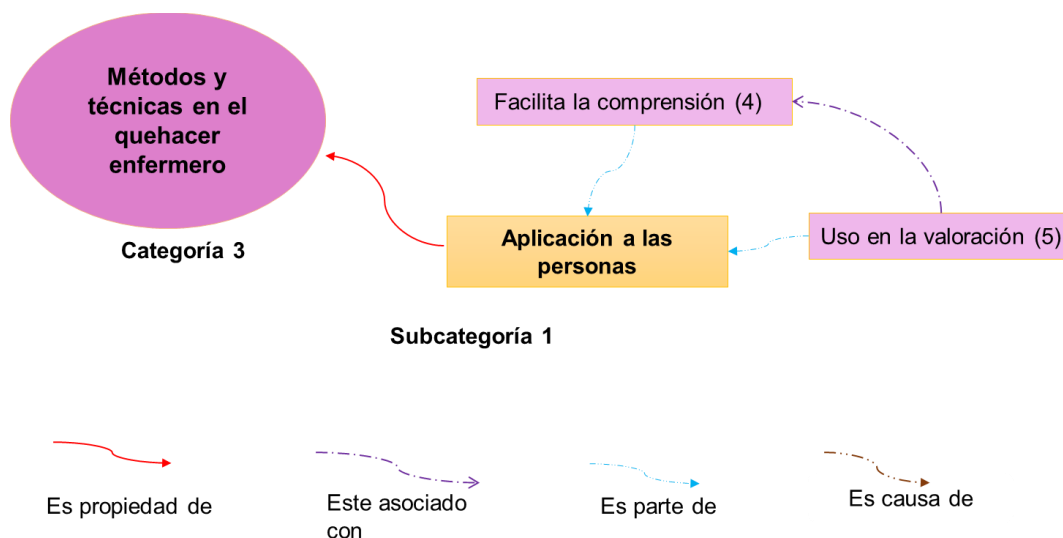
Métodos y técnicas en el quehacer enfermero

Categoría 3

Facilita la comprensión (4)

Aplicación a las personas

Uso en la valoración (5)

Subcategoría 1

Es propiedad de

Este asociado con

Es parte de

Es causa de